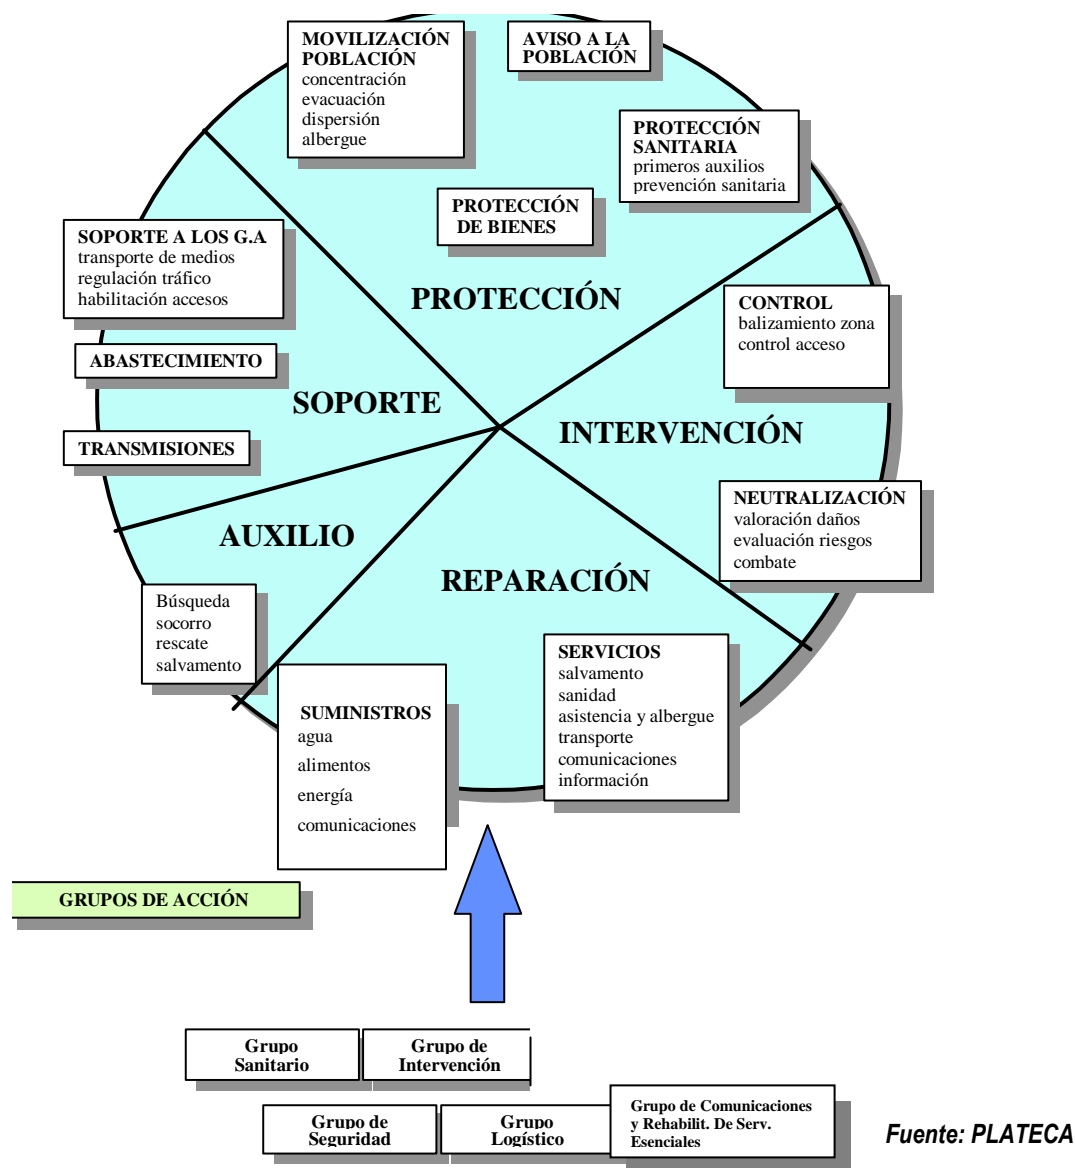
MOVILIZACIÓN POBLACIÓN
concentración
evacuación
dispersión
albergue

AVISO A LA POBLACIÓN

PROTECCIÓN SANITARIA
primeros auxilios
prevención sanitaria

PROTECCIÓN DE BIENES

SOPORTE A LOS G.A
transporte de medios
regulación tráfico
habilitación accesos

PROTECCIÓN

CONTROL
balizamiento zona
control acceso

ABASTECIMIENTO

SOPORTE

INTERVENCIÓN

TRANSMISIONES

NEUTRALIZACIÓN
valoración daños
evaluación riesgos
combate

AUXILIO

REPARACIÓN

Búsqueda
socorro
rescate
salvamento

SERVICIOS
salvamento
sanidad
asistencia y albergue
transporte
comunicaciones
información

SUMINISTROS
agua
alimentos
energía
comunicaciones

GRUPOS DE ACCIÓN

Grupo Sanitario

Grupo de Intervención

Grupo de Seguridad

Grupo Logístico

Grupo de Comunicaciones y Rehabilit. De Serv. Esenciales

Fuente: PLATECA